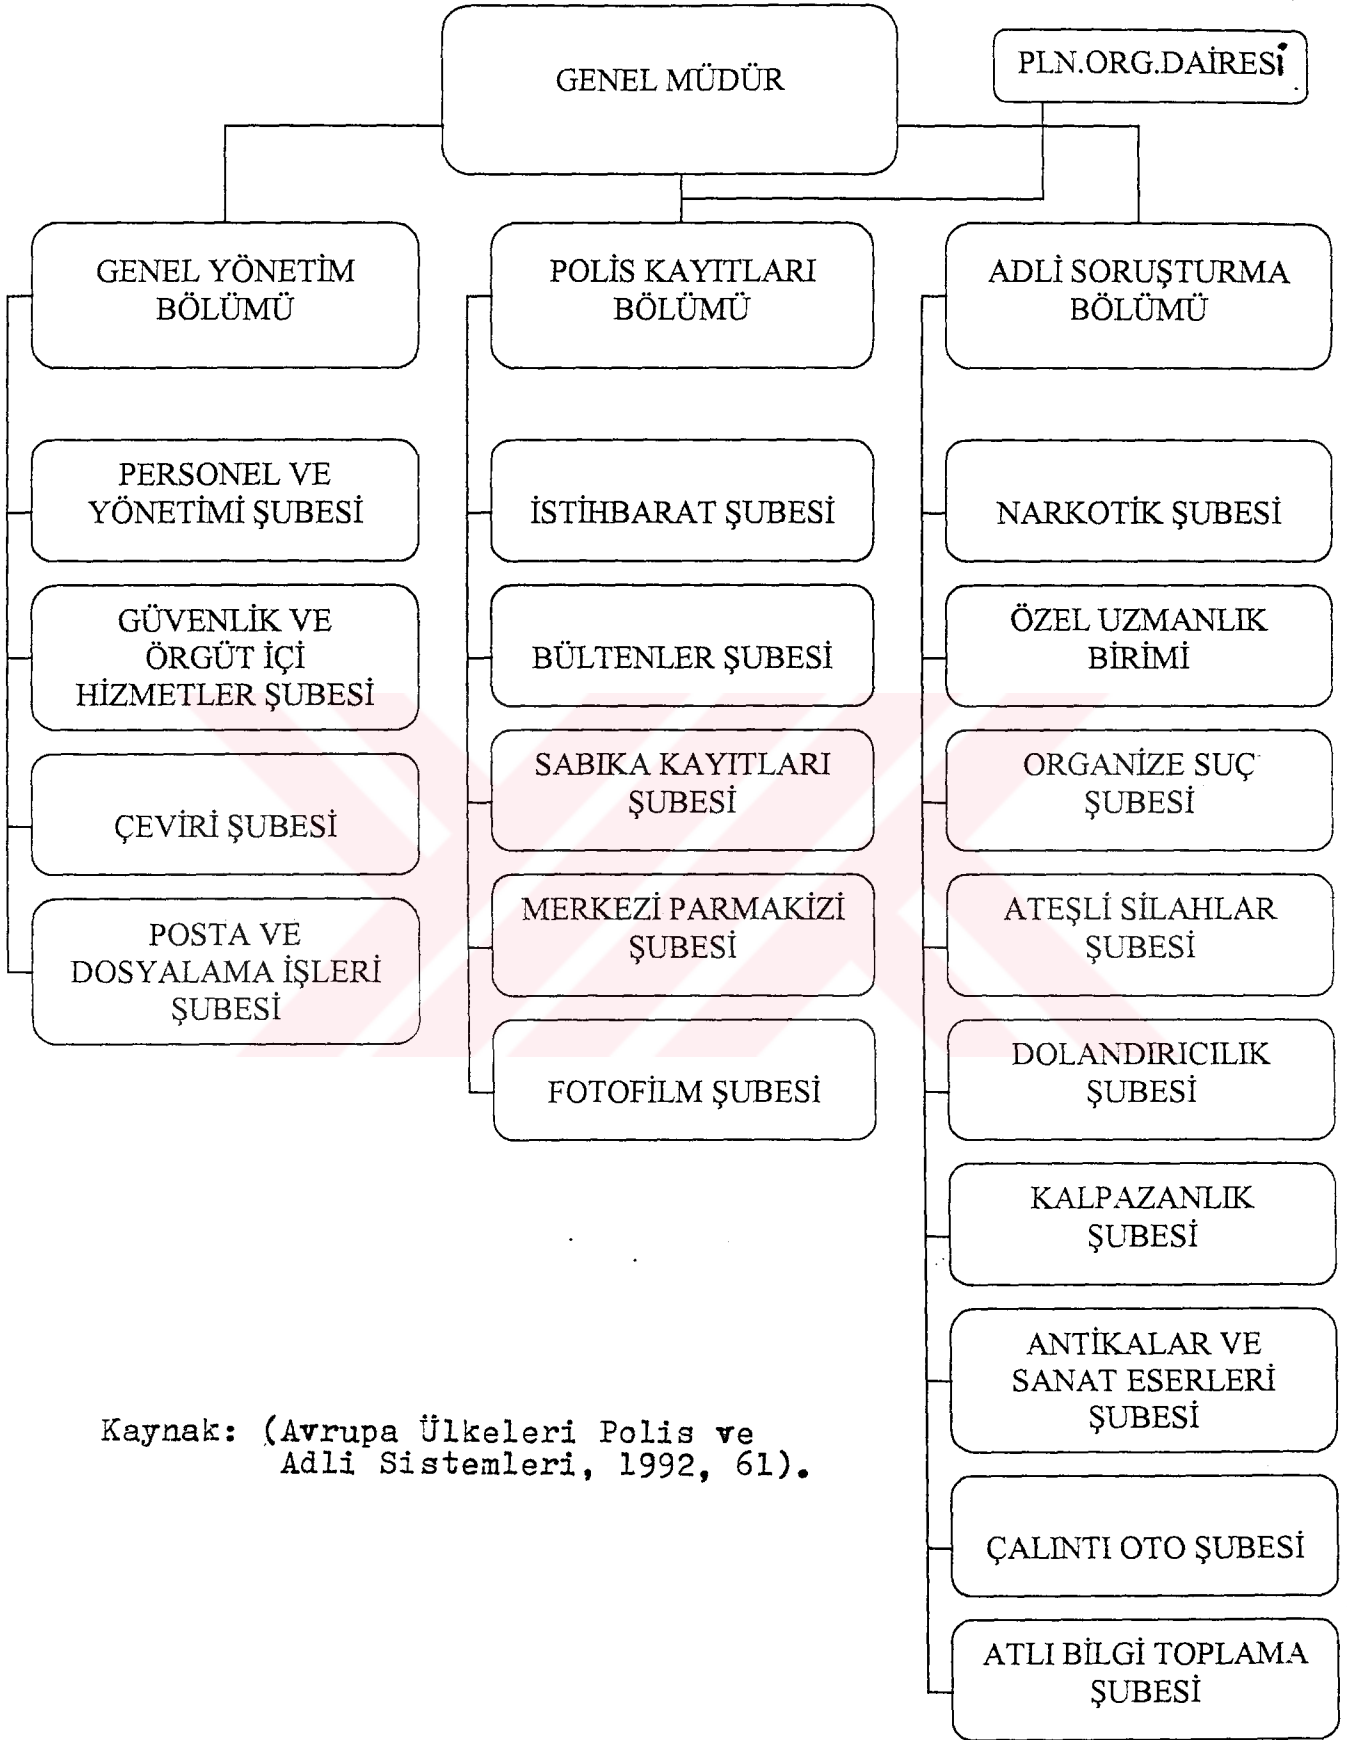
GENEL MÜDÜR

PLN.ORG.DAİRESİ

GENEL YÖNETİM BÖLÜMÜ

POLİS KAYITLARI BÖLÜMÜ

ADLİ SORUŞTURMA BÖLÜMÜ

PERSONEL VE YÖNETİMİ ŞUBESİ

GÜVENLİK VE ÖRGÜT İÇİ HİZMETLER ŞUBESİ

ÇEVİRİ ŞUBESİ

POSTA VE DOSYALAMA İŞLERİ ŞUBESİ

İSTİHBARAT ŞUBESİ

BÜLTENLER ŞUBESİ

SABIKA KAYITLARI ŞUBESİ

MERKEZİ PARMAKİZİ ŞUBESİ

FOTOFİLM ŞUBESİ

NARKOTİK ŞUBESİ

ÖZEL UZMANLIK BİRİMİ

ORGANİZE SUÇ ŞUBESİ

ATEŞLİ SİLAHLAR ŞUBESİ

DOLANDIRICILIK ŞUBESİ

KALPAZANLIK ŞUBESİ

ANTİKALAR VE SANAT ESERLERİ ŞUBESİ

ÇALINTI OTO ŞUBESİ

ATLI BİLGİ TOPLAMA ŞUBESİ

Kaynak: (Avrupa Ülkeleri Polis ve Adli Sistemleri, 1992, 61).